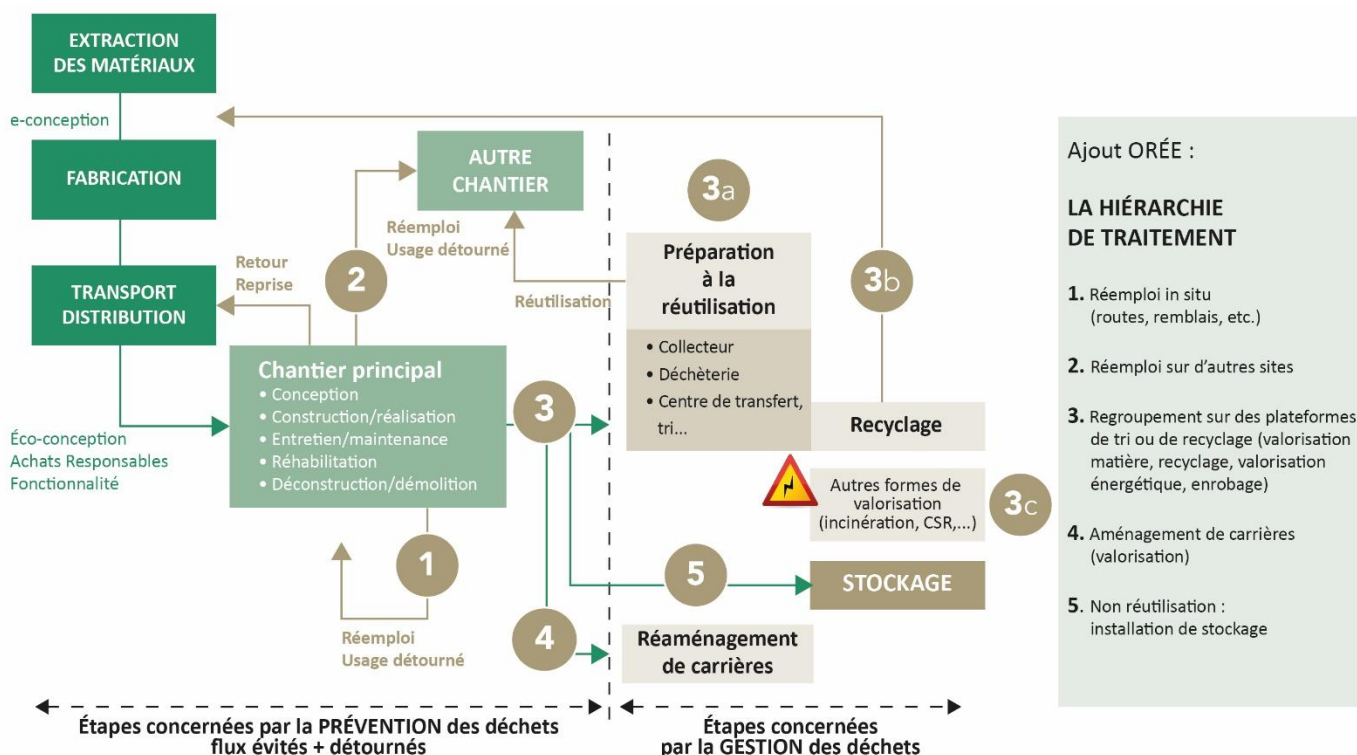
EXTRACTION DES MATÉRIAUX

e-conception

FABRICATION

TRANSPORT DISTRIBUTION

Éco-conception
Achats Responsables
Fonctionnalité

Retour
Reprise

2

AUTRE CHANTIER

Réemploi
Usage détourné

Réutilisation

Chantier principal
• Conception
• Construction/réalisation
• Entretien/maintenance
• Réhabilitation
• Déconstruction/démolition

3

1

Réemploi
Usage détourné

4

3a

Préparation à la réutilisation

• Collecteur
• Déchèterie
• Centre de transfert, tri...

3b

Recyclage

Autres formes de valorisation (incinération, CSR,...)

3c

5

STOCKAGE

Réaménagement de carrières

Étapes concernées par la PRÉVENTION des déchets
flux évités + détournés

Étapes concernées par la GESTION des déchets

Ajout ORÉE :

LA HIÉRARCHIE DE TRAITEMENT

1. Réemploi in situ (routes, remblais, etc.)

2. Réemploi sur d'autres sites

3. Regroupement sur des plateformes de tri ou de recyclage (valorisation matière, recyclage, valorisation énergétique, enrobage)

4. Aménagement de carrières (valorisation)

5. Non réutilisation : installation de stockage